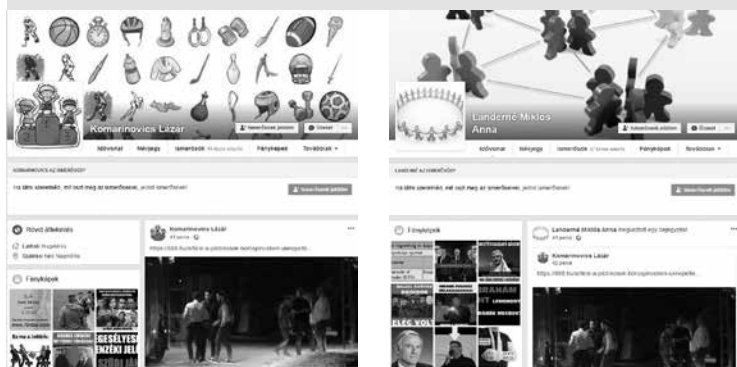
Komarinovics Lázár

Ismerősnek jelölés

Üzenet

Idővonal

Névjegy

Ismerősök

Fényképek

Továbbiak

KOMARINOVICS AZ ISMERŐSÖD?

Ha látni szeretnéd, mit oszt meg az ismerőseivel, jelöld ismerősnek.

Ismerősnek jelölés

Rövid áttekintés

Lakhely: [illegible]

Származás: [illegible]

Fényképek

Komarinovics Lázár

41 perce

https://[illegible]

Landerné Miklós Anna

Ismerősnek jelölés

Üzenet

Idővonal

Névjegy

Ismerősök

Fényképek

Továbbiak

LANDERNÉ AZ ISMERŐSÖD?

Ha látni szeretnéd, mit oszt meg az ismerőseivel, jelöld ismerősnek.

Ismerősnek jelölés

Fényképek

Landerné Miklós Anna megosztott egy bejegyzést.

41 perce

Komarinovics Lázár

42 perce

https://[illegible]

Ez már a beteljesült

GESELYSI ENZÉKI JEL

ABRAHAM

LEGENDÁK

ELEG VOLT